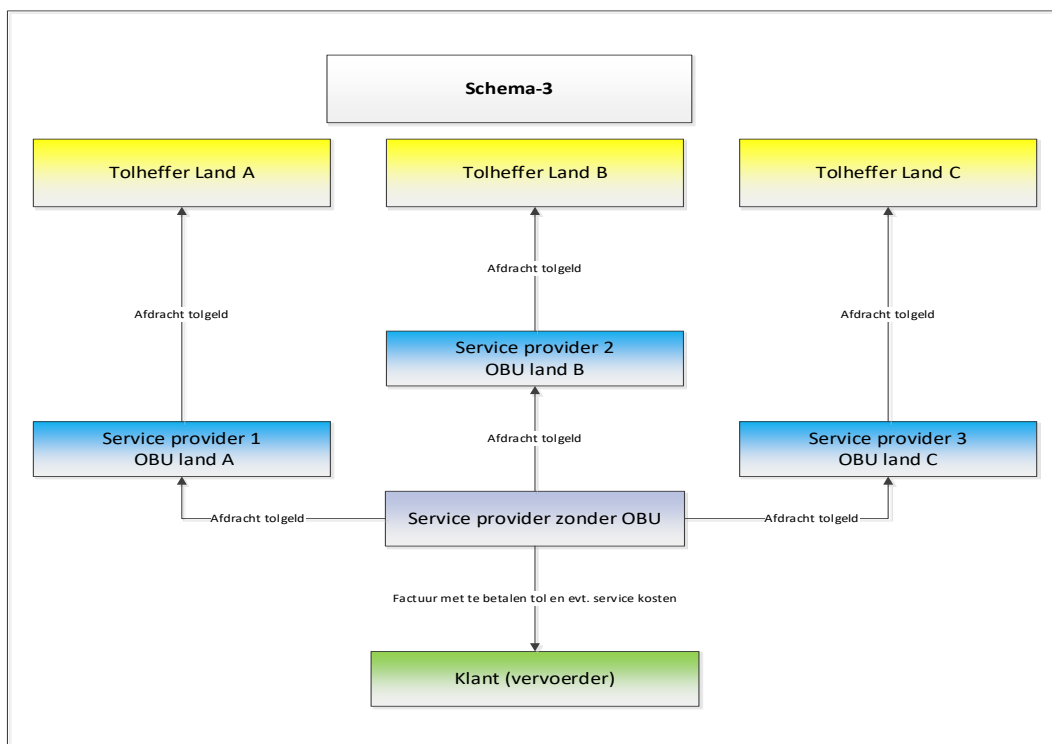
Schema-3

Tolheffer Land A

Tolheffer Land B

Tolheffer Land C

Afdracht tolgeld

Afdracht tolgeld

Afdracht tolgeld

Service provider 2
OBU land B

Afdracht tolgeld

Service provider 1
OBU land A

Service provider 3
OBU land C

Afdracht tolgeld

Service provider zonder OBU

Afdracht tolgeld

Factuur met te betalen tol en evt. service kosten

Klant (vervoerder)